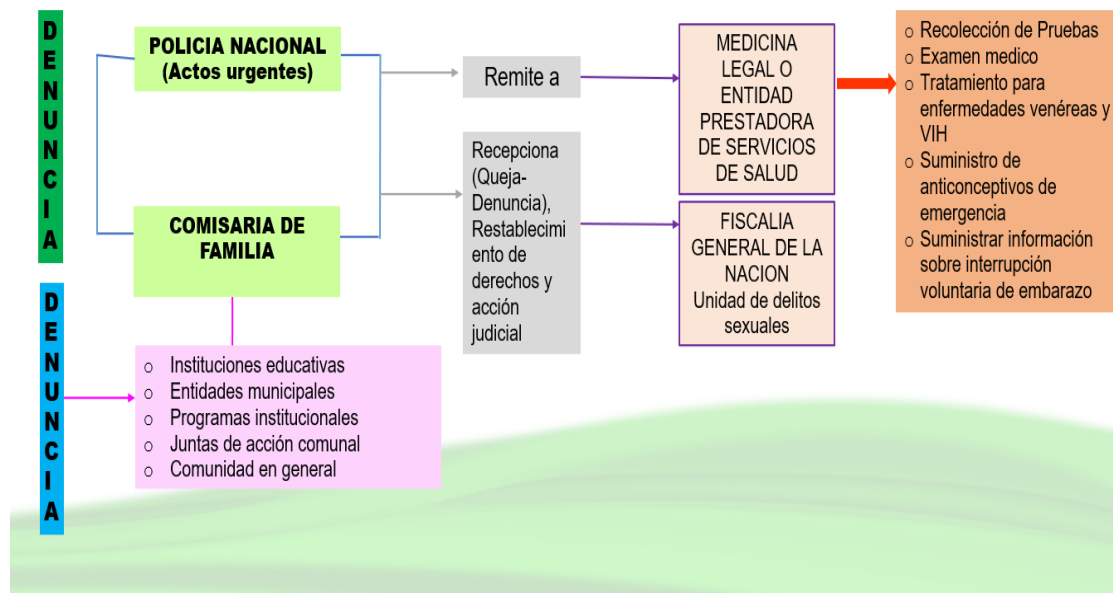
DENUNCIA

POLICIA NACIONAL (Actos urgentes)

COMISARIA DE FAMILIA

Remite a

Recepciona (Queja-Denuncia), Restablecimiento de derechos y acción judicial

MEDICINA LEGAL O ENTIDAD PRESTADORA DE SERVICIOS DE SALUD

FISCALIA GENERAL DE LA NACION
Unidad de delitos sexuales

- Recolección de Pruebas
- Examen medico
- Tratamiento para enfermedades venéreas y VIH
- Suministro de anticonceptivos de emergencia
- Suministrar información sobre interrupción voluntaria de embarazo

DENUNCIA

- Instituciones educativas
- Entidades municipales
- Programas institucionales
- Juntas de acción comunal
- Comunidad en general